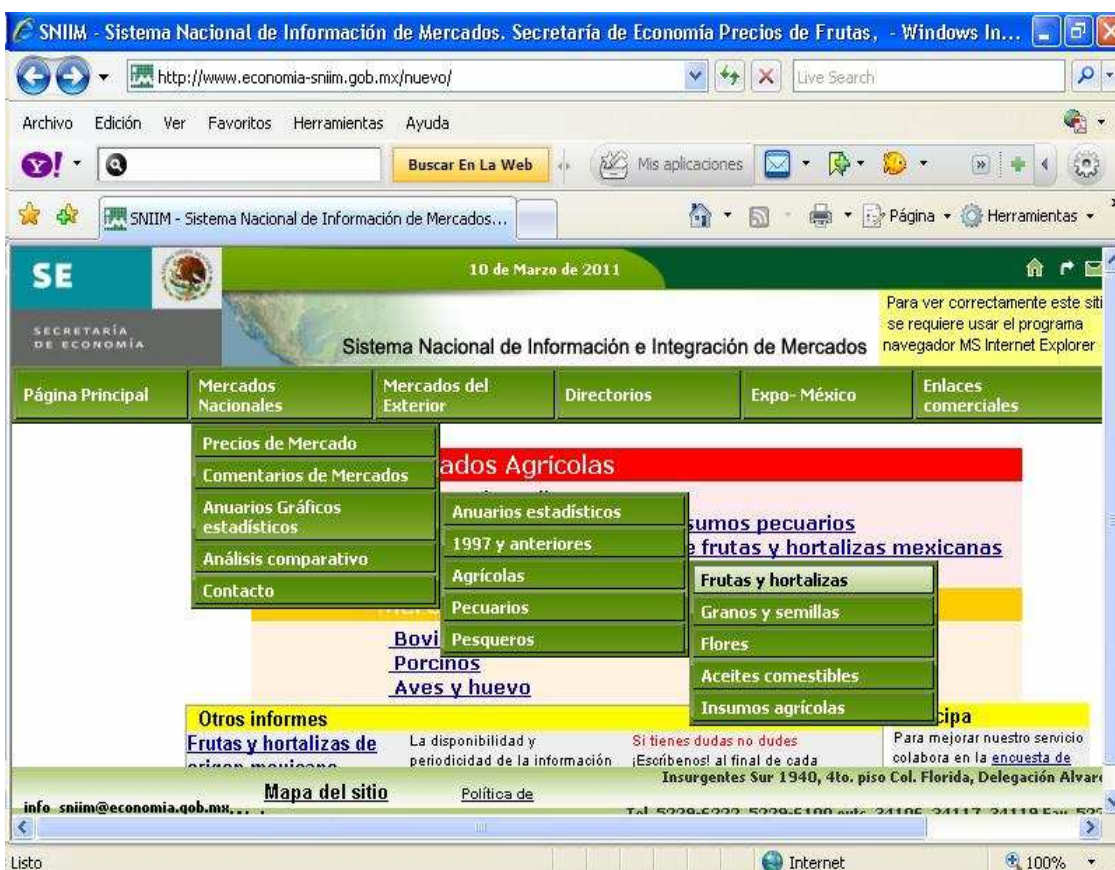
SNIIM - Sistema Nacional de Información de Mercados. Secretaría de Economía Precios de Frutas, - Windows In...

http://www.economia-sniim.gob.mx/nuevo/

Live Search

Archivo Edición Ver Favoritos Herramientas Ayuda

Buscar En La Web

Mis aplicaciones

SNIIM - Sistema Nacional de Información de Mercados...

Página Herramientas

SE

SECRETARÍA DE ECONOMÍA

10 de Marzo de 2011

Sistema Nacional de Información e Integración de Mercados

Para ver correctamente este siti se requiere usar el programa navegador MS Internet Explorer

Página Principal

Mercados Nacionales

Mercados del Exterior

Directorios

Expo- México

Enlaces comerciales

Precios de Mercado

Comentarios de Mercados

Anuarios Gráficos estadísticos

Análisis comparativo

Contacto

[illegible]ados Agrícolas

Anuarios estadísticos

1997 y anteriores

Agrícolas

Pecuarios

Pesqueros

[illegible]sumos pecuarios

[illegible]e frutas y hortalizas mexicanas

Frutas y hortalizas

Granos y semillas

Flores

Aceites comestibles

Insumos agrícolas

Bovi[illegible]

Porcinos

Aves y huevo

Otros informes

Frutas y hortalizas de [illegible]

La disponibilidad y periodicidad de la información

Si tienes dudas no dudes

¡Escríbenos! al final de cada

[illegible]cipa

Para mejorar nuestro servicio colabora en la encuesta de

Insurgentes Sur 1940, 4to. piso Col. Florida, Delegación Alvar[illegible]

info_sniim@economia.gob.mx

Mapa del sitio

Política de

Tel. 5229-6222 5229-6100 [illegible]

Listo

Internet

100%